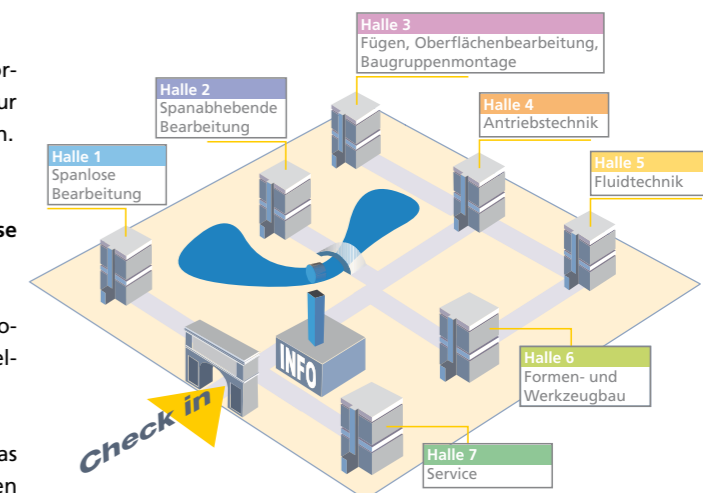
or-
ur
n.

se

o-
el-

as
en

Halle 3
Fügen, Oberflächenbearbeitung, Baugruppenmontage

Halle 2
Spanabhebende Bearbeitung

Halle 4
Antriebstechnik

Halle 1
Spanlose Bearbeitung

Halle 5
Fluidtechnik

INFO

Halle 6
Formen- und Werkzeugbau

Check in

Halle 7
Service